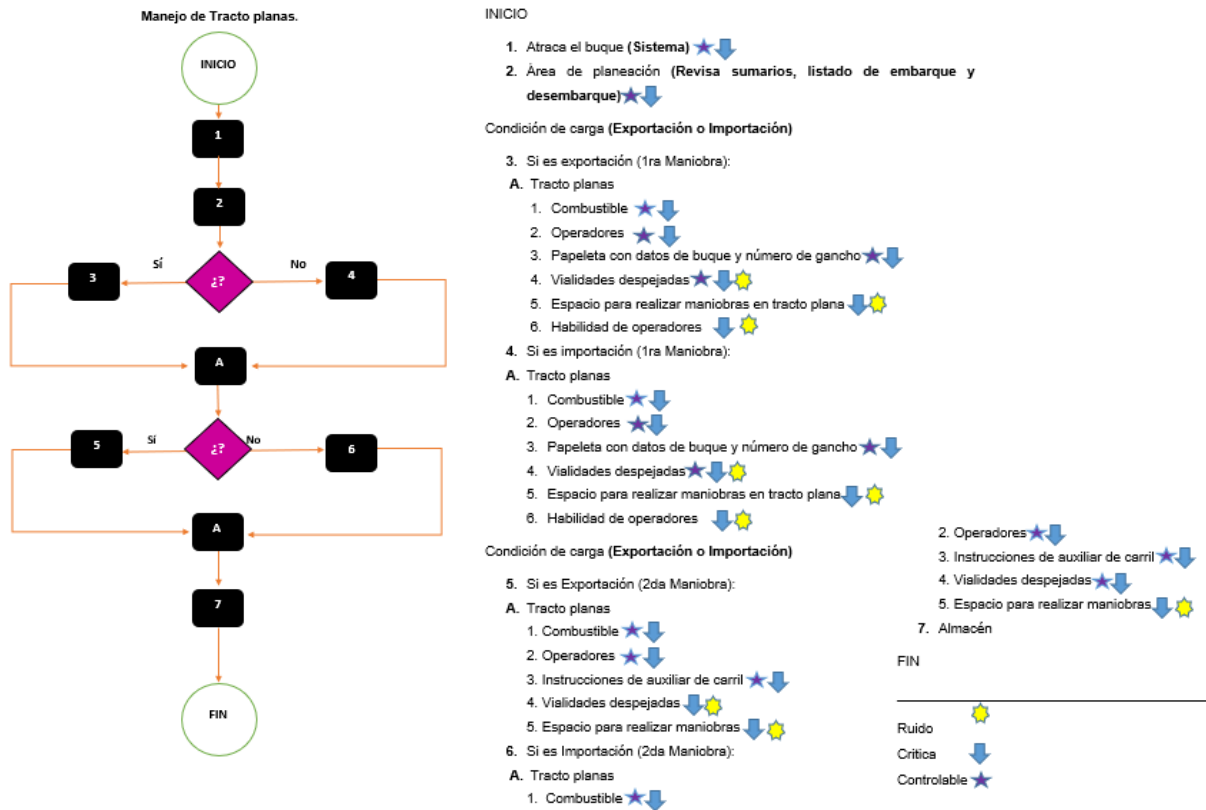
Manejo de Tracto planas.

INICIO

1

2

Sí

¿?

No

3

4

A

5

Sí

¿?

No

6

A

7

FIN

INICIO

1. Atraca el buque (Sistema)

2. Área de planeación (Revisa sumarios, listado de embarque y desembarque)

Condición de carga (Exportación o Importación)

3. Si es exportación (1ra Maniobra):

A. Tracto planas

1. Combustible

2. Operadores

3. Papeleta con datos de buque y número de gancho

4. Vialidades despejadas

5. Espacio para realizar maniobras en tracto plana

6. Habilidad de operadores

4. Si es importación (1ra Maniobra):

A. Tracto planas

1. Combustible

2. Operadores

3. Papeleta con datos de buque y número de gancho

4. Vialidades despejadas

5. Espacio para realizar maniobras en tracto plana

6. Habilidad de operadores

Condición de carga (Exportación o Importación)

5. Si es Exportación (2da Maniobra):

A. Tracto planas

1. Combustible

2. Operadores

3. Instrucciones de auxiliar de carril

4. Vialidades despejadas

5. Espacio para realizar maniobras

6. Si es Importación (2da Maniobra):

A. Tracto planas

1. Combustible

2. Operadores

3. Instrucciones de auxiliar de carril

4. Vialidades despejadas

5. Espacio para realizar maniobras

7. Almacén

FIN

Ruido

Critica

Controlable